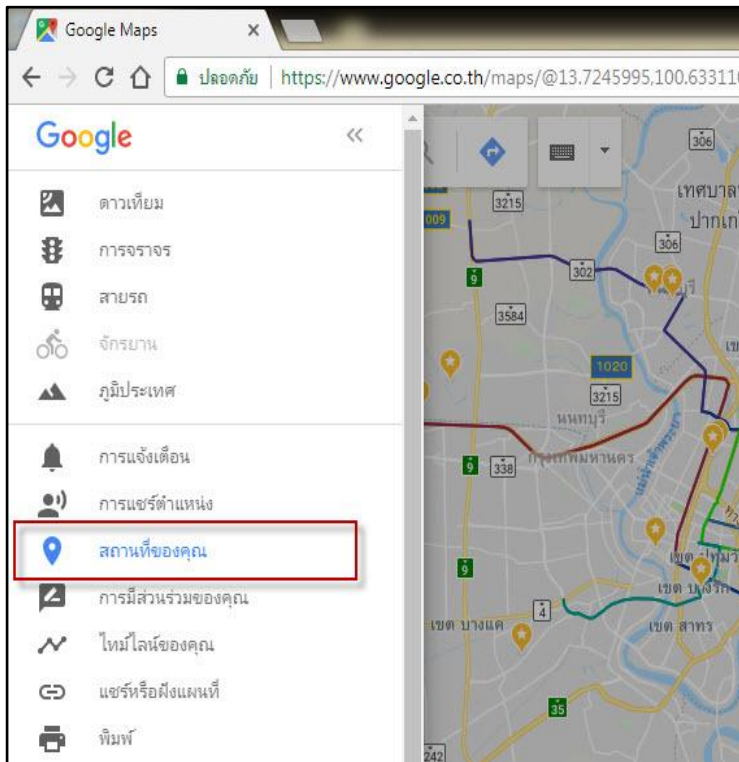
Google Maps ×

ปลอดภัย | https://www.google.co.th/maps/@13.7245995,100.63311

Google «

ดาวเทียม
การจราจร
สายรถ
จักรยาน
ภูมิประเทศ

การแจ้งเตือน
การแชร์ตำแหน่ง
สถานที่ของคุณ
การมีส่วนร่วมของคุณ
ไทม์ไลน์ของคุณ
แชร์หรือฝังแผนที่
พิมพ์

306
3215
009
เทศบาล
ปากเก
306
9
302
3584
1020
3215
นนทบุรี
9
338
กรุงเทพมหานคร
9
เขต บางแค
4
เขต สาทร
35
242